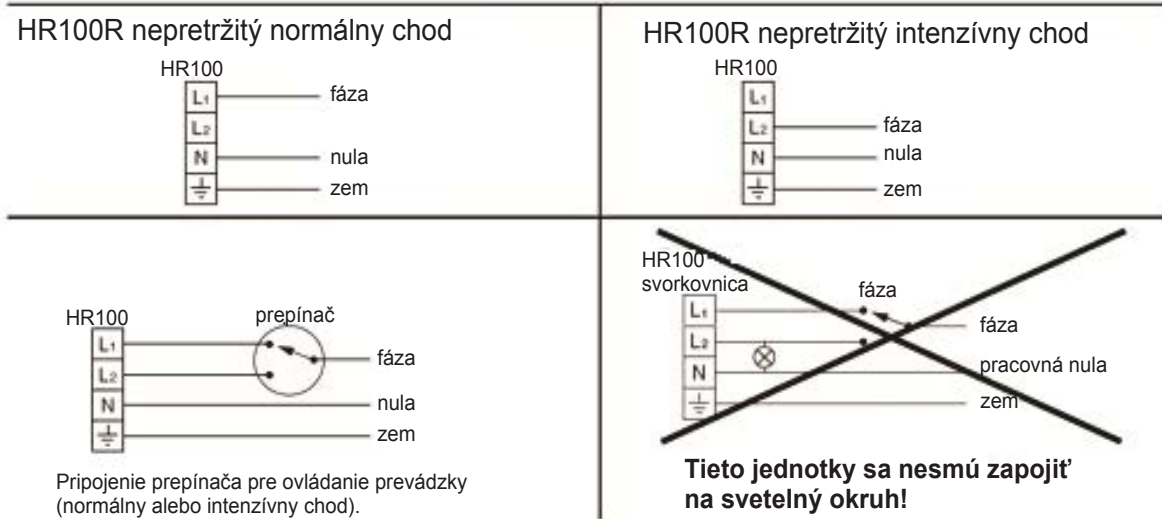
HR100R nepretržitý normálny chod

HR100

$L_1$ fáza
$L_2$
N nula
⏚ zem

HR100R nepretržitý intenzívny chod

HR100

$L_1$
$L_2$ fáza
N nula
⏚ zem

HR100

prepínač

$L_1$
$L_2$ fáza
N nula
⏚ zem

Pripojenie prepínača pre ovládanie prevádzky (normálny alebo intenzívny chod).

HR100 svorkovnica

fáza

$L_1$ fáza
$L_2$
N pracovná nula
⏚ zem

Tieto jednotky sa nesmú zapojiť na svetelný okruh!